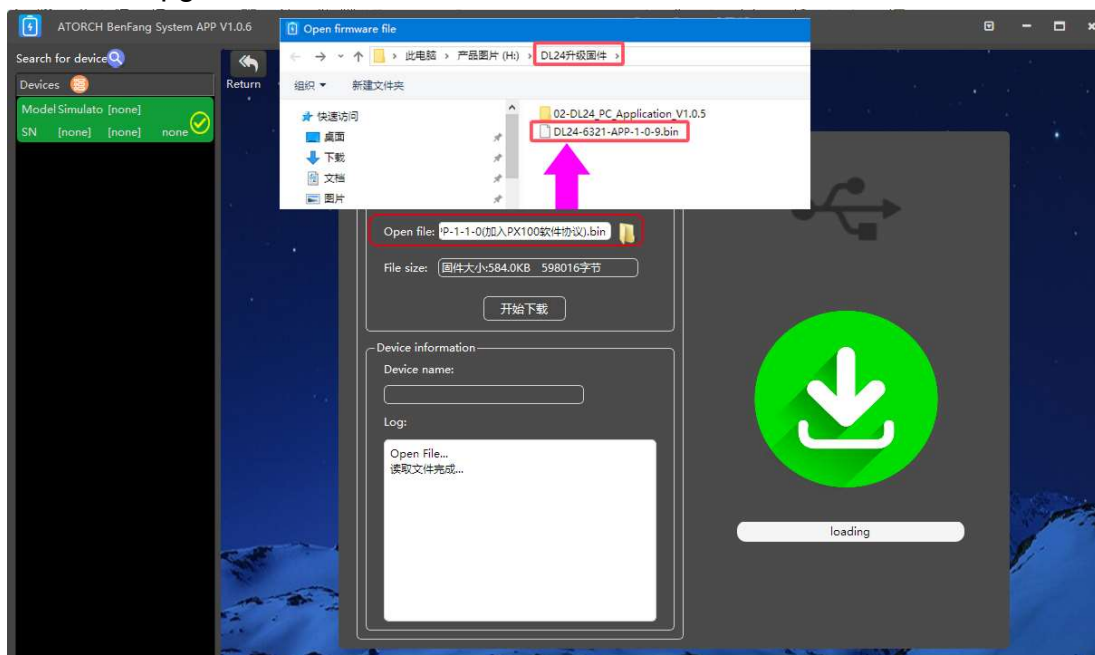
ATORCH BenFang System APP V1.0.6

Search for device

Devices

Model Simulato [none]
SN [none] [none] none

Return

Open firmware file

← → ˅ ↑ › 此电脑 › 产品图片 (H:) › DL24升级固件 ›

组织 ▾ 新建文件夹

快速访问
桌面
下载
文档
图片

02-DL24_PC_Application_V1.0.5
DL24-6321-APP-1-0-9.bin

Open file: P-1-1-0(加入PX100软件协议).bin

File size: 固件大小:584.0KB 598016字节

开始下载

Device information

Device name:

Log:

Open File...
读取文件完成...

loading